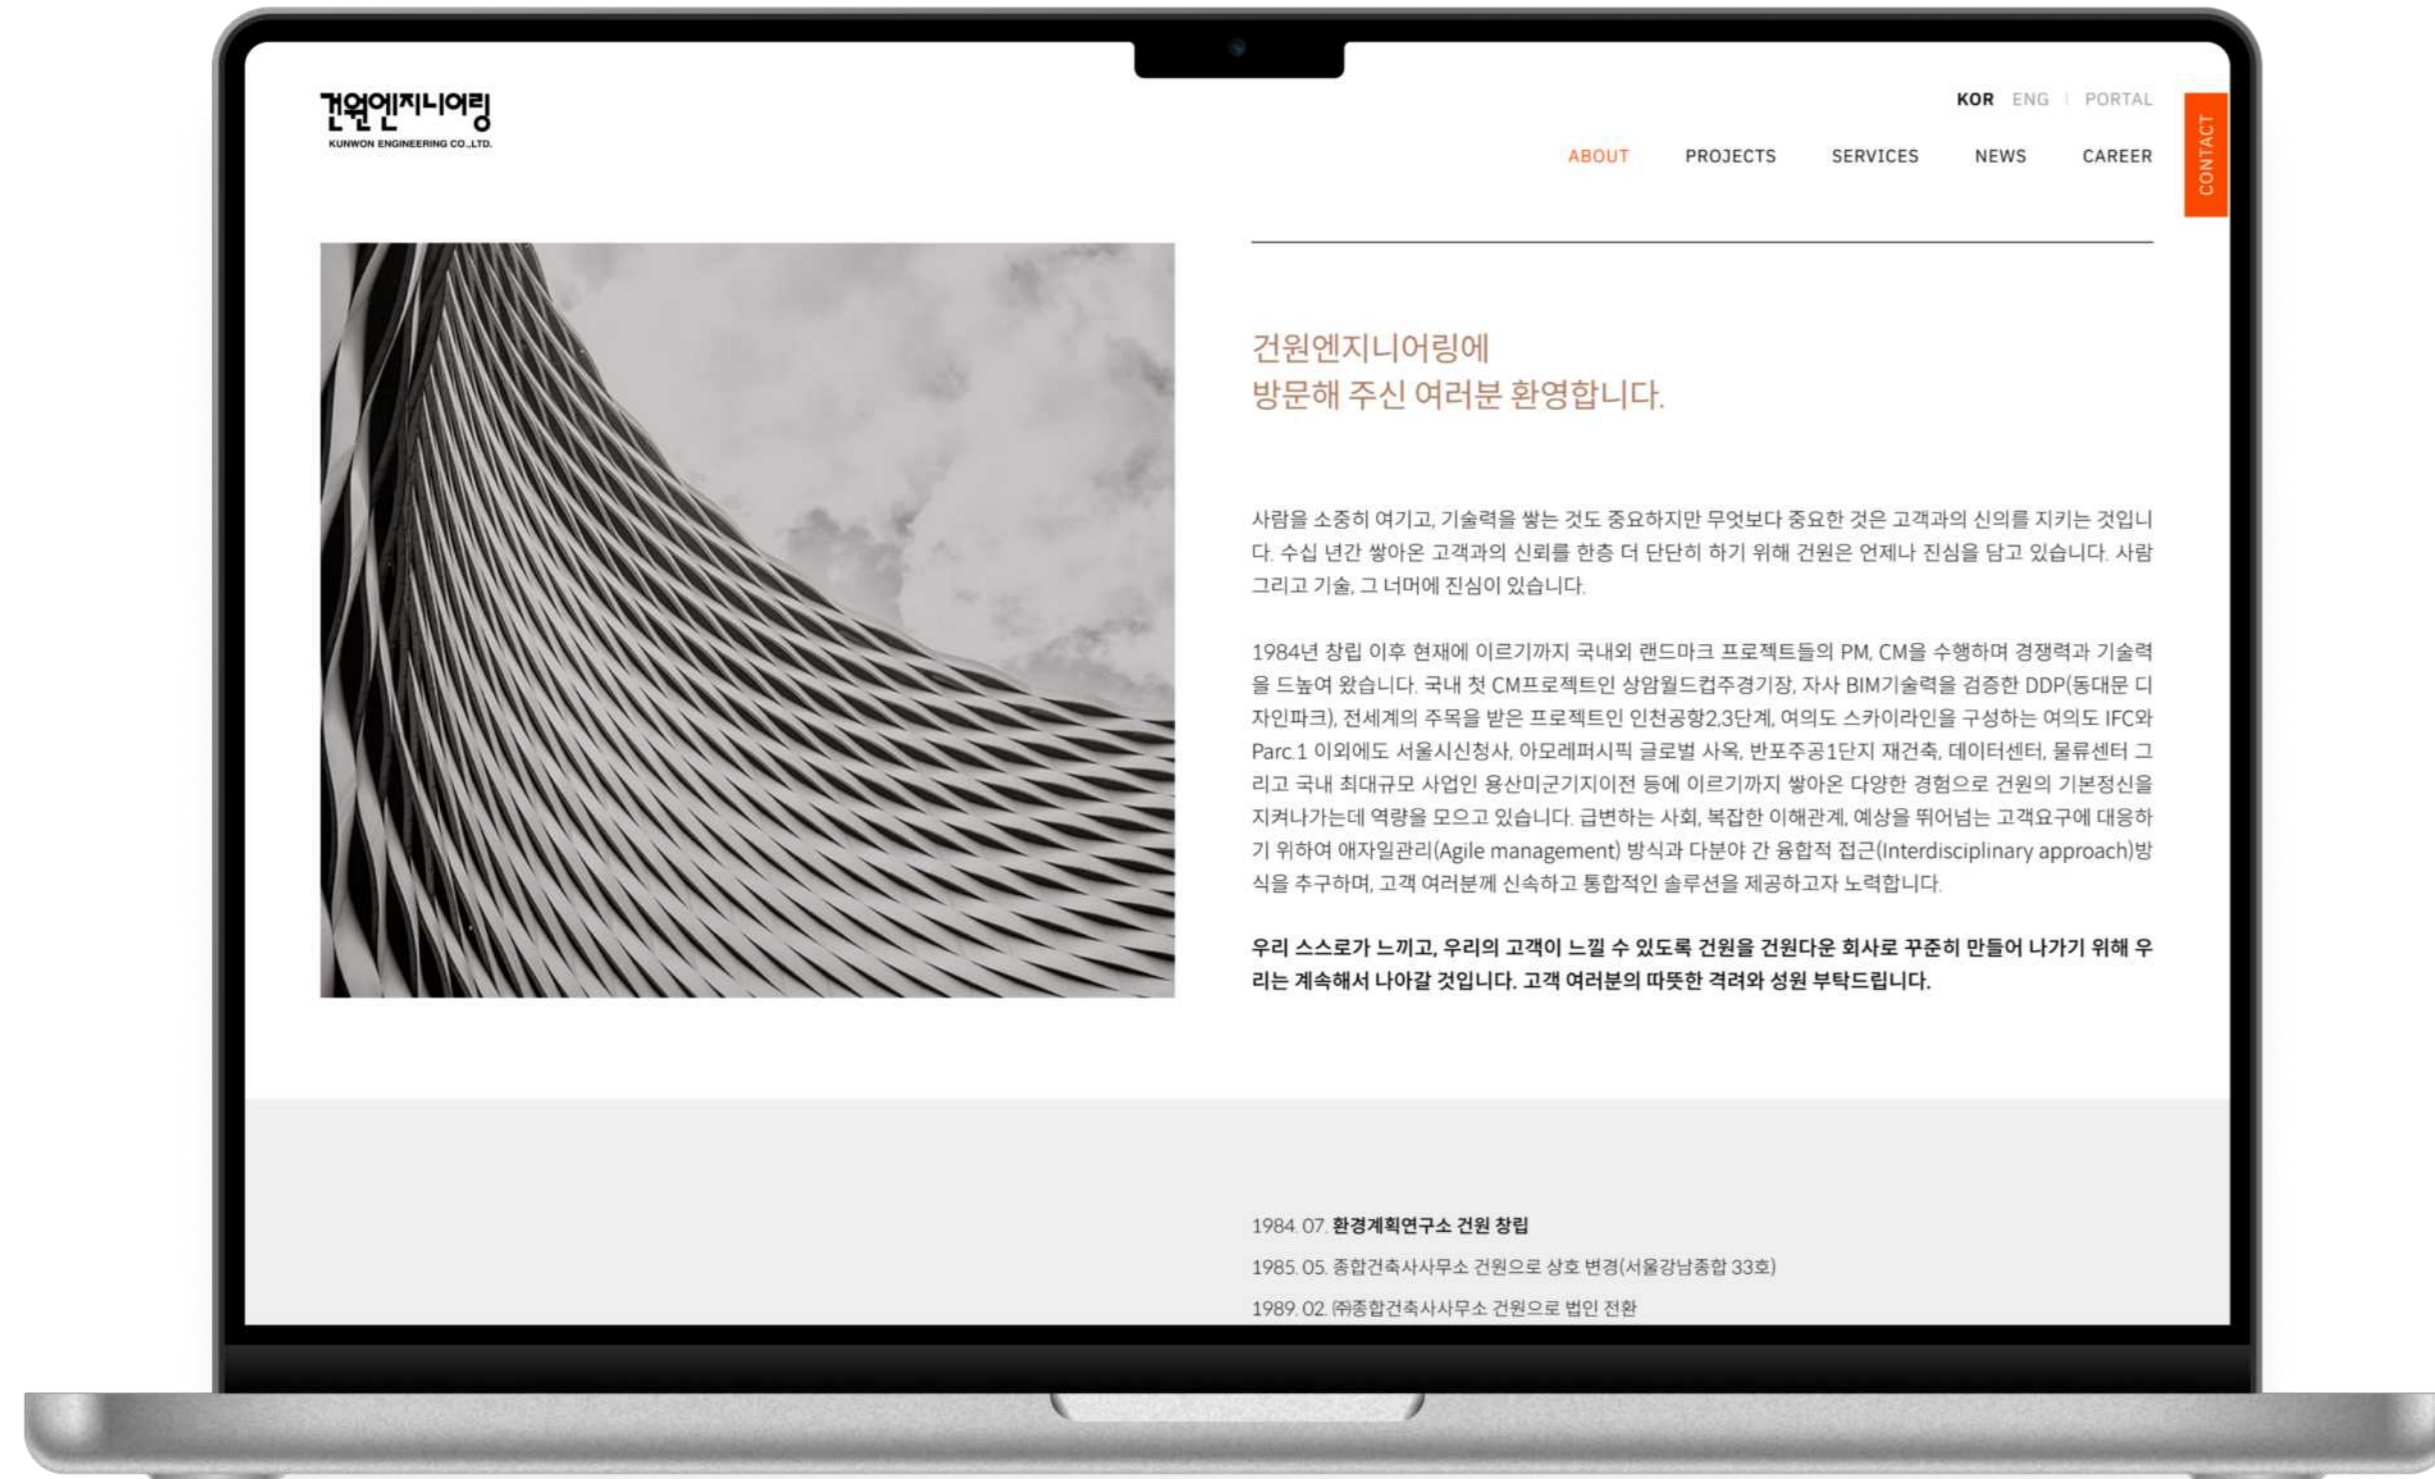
건원엔지니어링
KUNWON ENGINEERING CO.,LTD.

KOR ENG | PORTAL

ABOUT PROJECTS SERVICES NEWS CAREER

CONTACT

건원엔지니어링에
방문해 주신 여러분 환영합니다.

사람을 소중히 여기고, 기술력을 쌓는 것도 중요하지만 무엇보다 중요한 것은 고객과의 신의를 지키는 것입니다. 수십 년간 쌓아온 고객과의 신뢰를 한층 더 단단히 하기 위해 건원은 언제나 진심을 담고 있습니다. 사람 그리고 기술, 그 너머에 진심이 있습니다.

1984년 창립 이후 현재에 이르기까지 국내외 랜드마크 프로젝트들의 PM, CM을 수행하며 경쟁력과 기술력을 드높여 왔습니다. 국내 첫 CM프로젝트인 상암월드컵주경기장, 자사 BIM기술력을 검증한 DDP(동대문 디자인파크), 전세계의 주목을 받은 프로젝트인 인천공항2,3단계, 여의도 스카이라인을 구성하는 여의도 IFC와 Parc.1 이외에도 서울시신청사, 아모레퍼시픽 글로벌 사옥, 반포주공1단지 재건축, 데이터센터, 물류센터 그리고 국내 최대규모 사업인 용산미군기지이전 등에 이르기까지 쌓아온 다양한 경험으로 건원의 기본정신을 지켜나가는데 역량을 모으고 있습니다. 급변하는 사회, 복잡한 이해관계, 예상을 뛰어넘는 고객요구에 대응하기 위하여 애자일관리(Agile management) 방식과 다분야 간 융합적 접근(Interdisciplinary approach)방식을 추구하며, 고객 여러분께 신속하고 통합적인 솔루션을 제공하고자 노력합니다.

우리 스스로가 느끼고, 우리의 고객이 느낄 수 있도록 건원을 건원다운 회사로 꾸준히 만들어 나가기 위해 우리는 계속해서 나아갈 것입니다. 고객 여러분의 따뜻한 격려와 성원 부탁드립니다.

1984. 07. 환경계획연구소 건원 창립
1985. 05. 종합건축사사무소 건원으로 상호 변경(서울강남종합 33호)
1989. 02. ㈜종합건축사사무소 건원으로 법인 전환